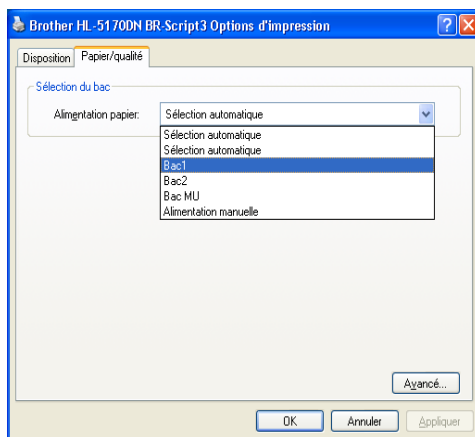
Brother HL-5170DN BR-Script3 Options d'impression

?

X

Disposition

Papier/qualité

Sélection du bac

Alimentation papier:

Sélection automatique

Sélection automatique

Sélection automatique

Bac1

Bac2

Bac MU

Alimentation manuelle

Avancé...

OK

Annuler

Appliquer